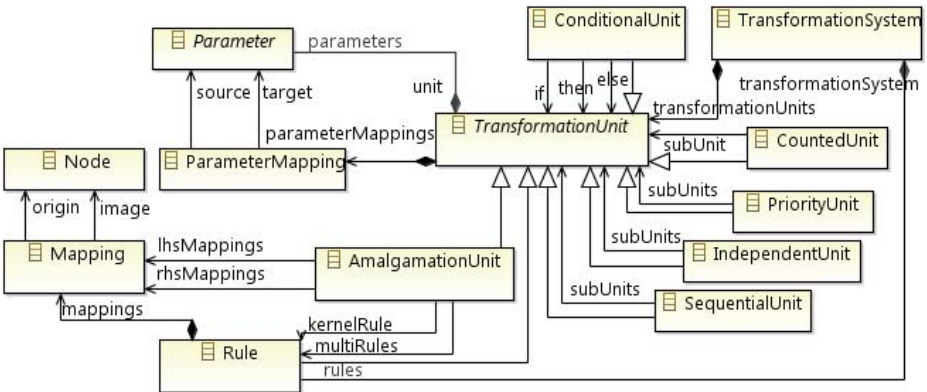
Parameter

parameters

ConditionalUnit

TransformationSystem

unit

if

then

else

transformationSystem

transformationUnits

source

target

parameterMappings

TransformationUnit

subUnit

CountedUnit

Node

ParameterMapping

subUnits

PriorityUnit

origin

image

subUnits

IndependentUnit

Mapping

lhsMappings

rhsMappings

AmalgamationUnit

subUnits

SequentialUnit

mappings

kernelRule

multiRules

Rule

rules